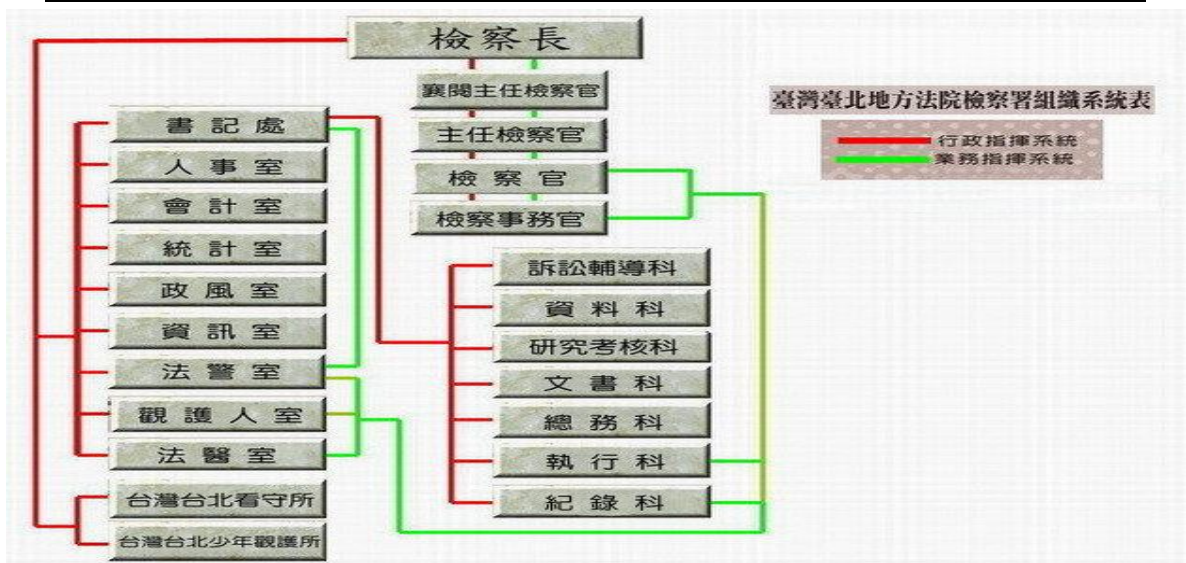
檢察長

襄閱主任檢察官

主任檢察官

檢察官

檢察事務官

臺灣臺北地方法院檢察署組織系統表

行政指揮系統

業務指揮系統

書記處

人事室

會計室

統計室

政風室

資訊室

法警室

觀護人室

法醫室

台灣台北看守所

台灣台北少年觀護所

訴訟輔導科

資料科

研究考核科

文書科

總務科

執行科

紀錄科